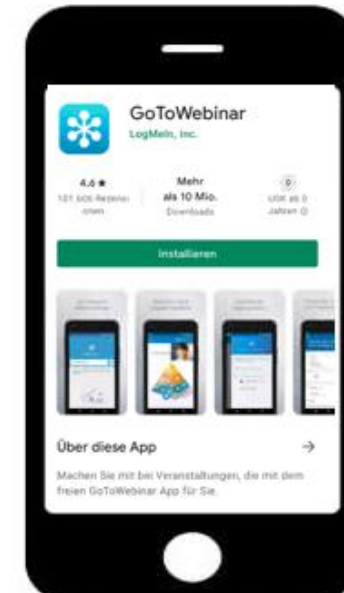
GoToWebinar
LogMeIn, Inc.

4,6 ★
101.605 Rezensionen

Mehr als 10 Mio.
Downloads

0
USK ab 0 Jahren ⓘ

Installieren

Über diese App →

Machen Sie mit bei Veranstaltungen, die mit dem freien GoToWebinar App für Sie.